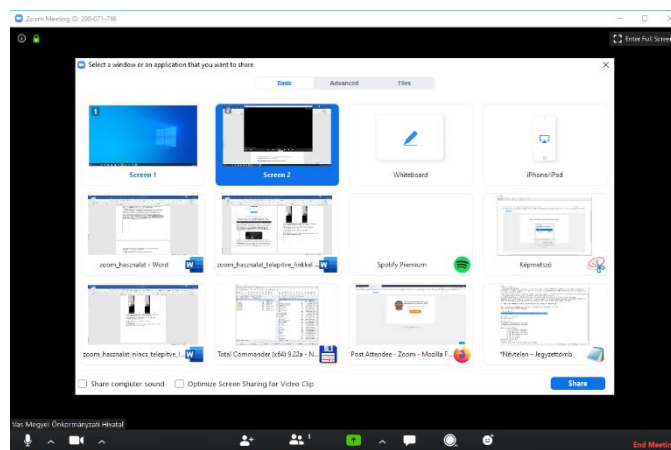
Zoom Meeting ID: 200-071-746

Enter Full Scree

Select a window or an application that you want to share

Basic
Advanced
Files

1
Screen 1

2
Screen 2

Whiteboard

iPhone/iPad

zoom_használat - Word

zoom_használat_telepítve_linkkel ...

Spotify Premium

Képmetsző

zoom_használat_nincs_telepítve_l...

Total Commander (x64) 9.22a - N...

Post Attendee - Zoom - Mozilla F...

*Névtelen – Jegyzettömb

Share computer sound
Optimize Screen Sharing for Video Clip

Share

Vas Megyei Önkormányzati Hivatal

1

End Meetin